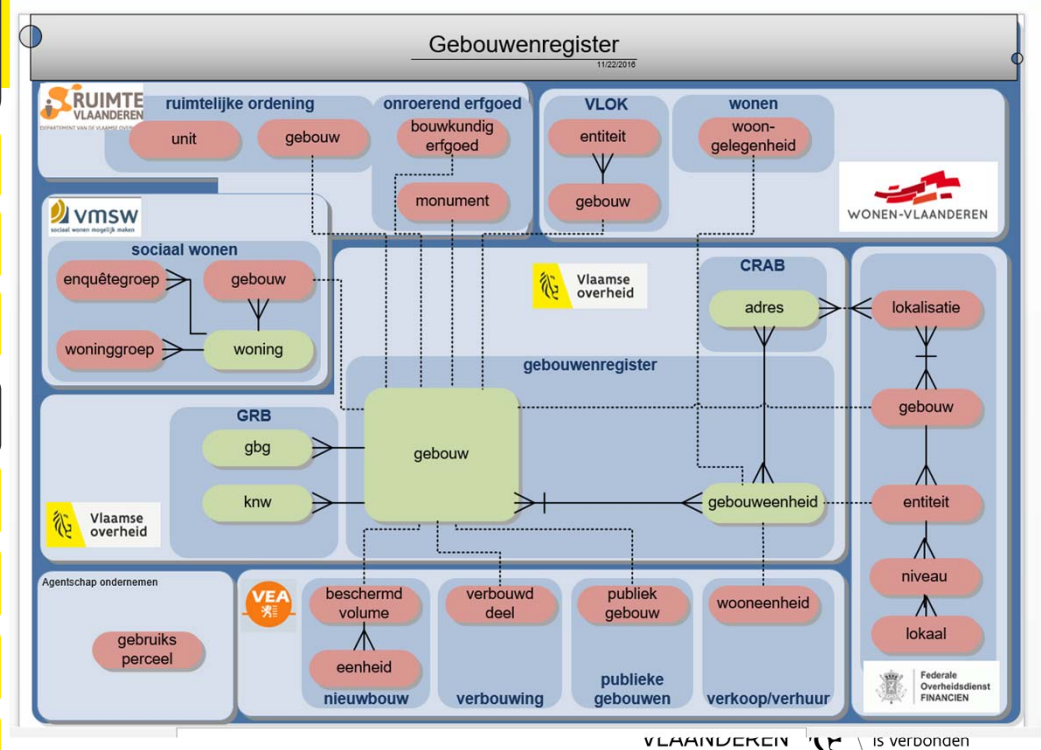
Gebouwenregister
11/22/2016

RUIMTE VLAANDEREN
DEPARTEMENT RUIMTE VLAANDEREN

ruimtelijke ordening
unit
gebouw

onroerend erfgoed
bouwkundig erfgoed
monument

VLOK
entiteit
gebouw

wonen
woongelegenheid

WONEN-VLAANDEREN

vmsw
sociaal wonen mogelijk maken

sociaal wonen
enquêtegroep
gebouw
woninggroep
woning

Vlaamse overheid

CRAB
adres

lokalisatie
gebouw
entiteit
niveau
lokaal

gebouwenregister
gebouw
gebouweenheid

GRB
gbg
knw

Vlaamse overheid

Agentschap ondernemen
gebruiks perceel

VEA

beschermd volume
eenheid
nieuwbouw

verbouwd deel
verbouwing

publiek gebouw
publieke gebouwen

wooneenheid
verkoop/verhuur

Federale Overheidsdienst FINANCIEN

VLAANDEREN
is verbonden